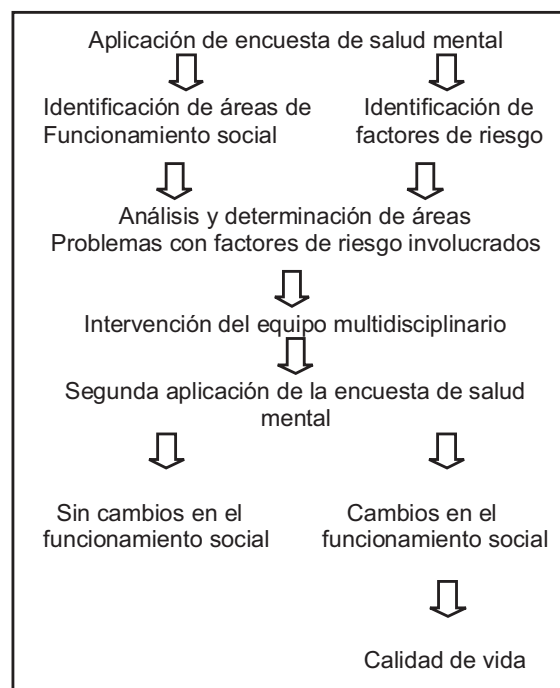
Aplicación de encuesta de salud mental

Identificación de áreas de Funcionamiento social

Identificación de factores de riesgo

Análisis y determinación de áreas Problemas con factores de riesgo involucrados

Intervención del equipo multidisciplinario

Segunda aplicación de la encuesta de salud mental

Sin cambios en el funcionamiento social

Cambios en el funcionamiento social

Calidad de vida